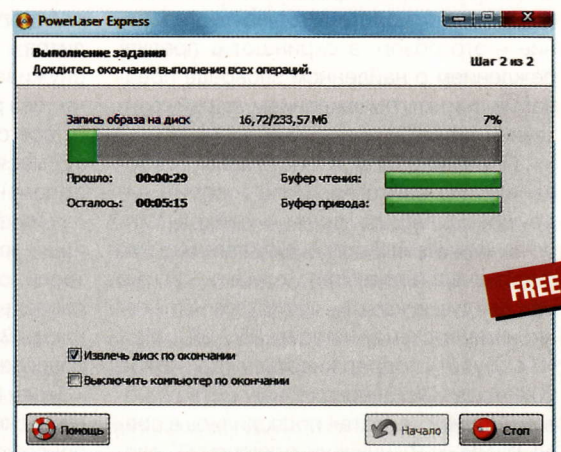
PowerLaser Express

Выполнение задания
Дождитесь окончания выполнения всех операций.

Шаг 2 из 2

Запись образа на диск 16,72/233,57 Мб 7%

Прошло: 00:00:29
Осталось: 00:05:15

Буфер чтения:
Буфер привода:

FREE

☑ Извлечь диск по окончании
☐ Выключить компьютер по окончании

Помощь

Начало

Стоп